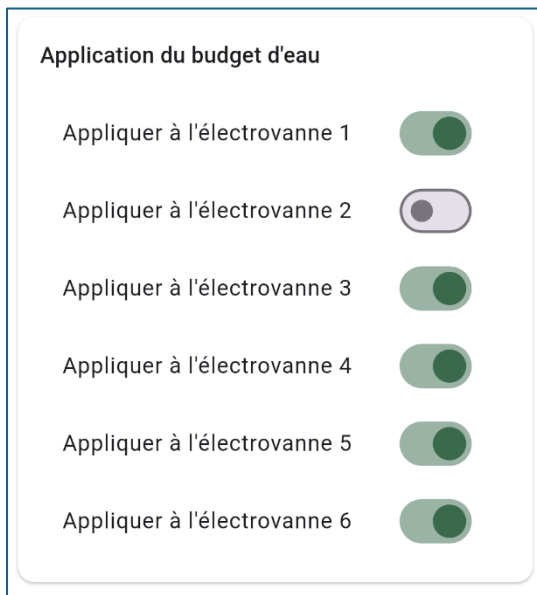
Application du budget d'eau

Appliquer à l'électrovanne 1

Appliquer à l'électrovanne 2

Appliquer à l'électrovanne 3

Appliquer à l'électrovanne 4

Appliquer à l'électrovanne 5

Appliquer à l'électrovanne 6